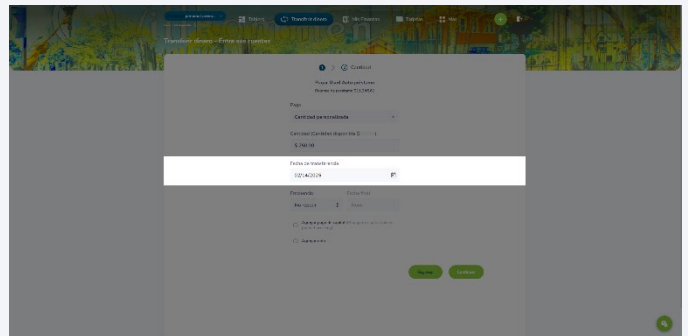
Saldos
Transferir dinero
Mis Finanzas
Cuentas
Más
Transferir dinero – Entre mis cuentas
Cantidad
Pago
Cantidad personalizada
Cantidad (Cantidad disponible $ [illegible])
5,250.00
Fecha de transferencia
02/14/2029
Frecuencia
Fecha Final
Regresar
Continuar